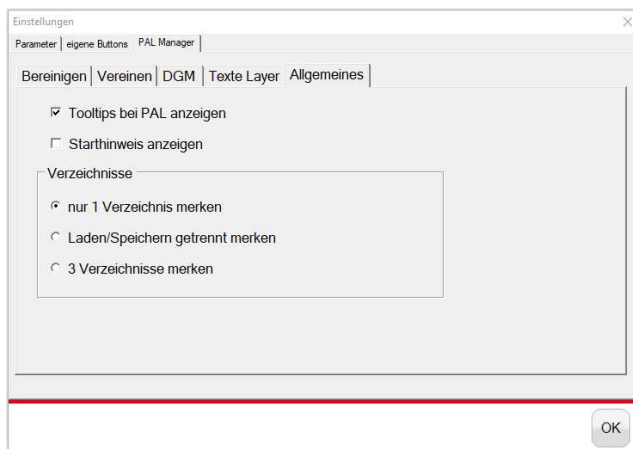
Einstellungen
×
Parameter | eigene Buttons | PAL Manager
Bereinigen | Vereinen | DGM | Texte Layer | Allgemeines

Tooltips bei PAL anzeigen
Starthinweis anzeigen

Verzeichnisse
nur 1 Verzeichnis merken
Laden/Speichern getrennt merken
3 Verzeichnisse merken

OK